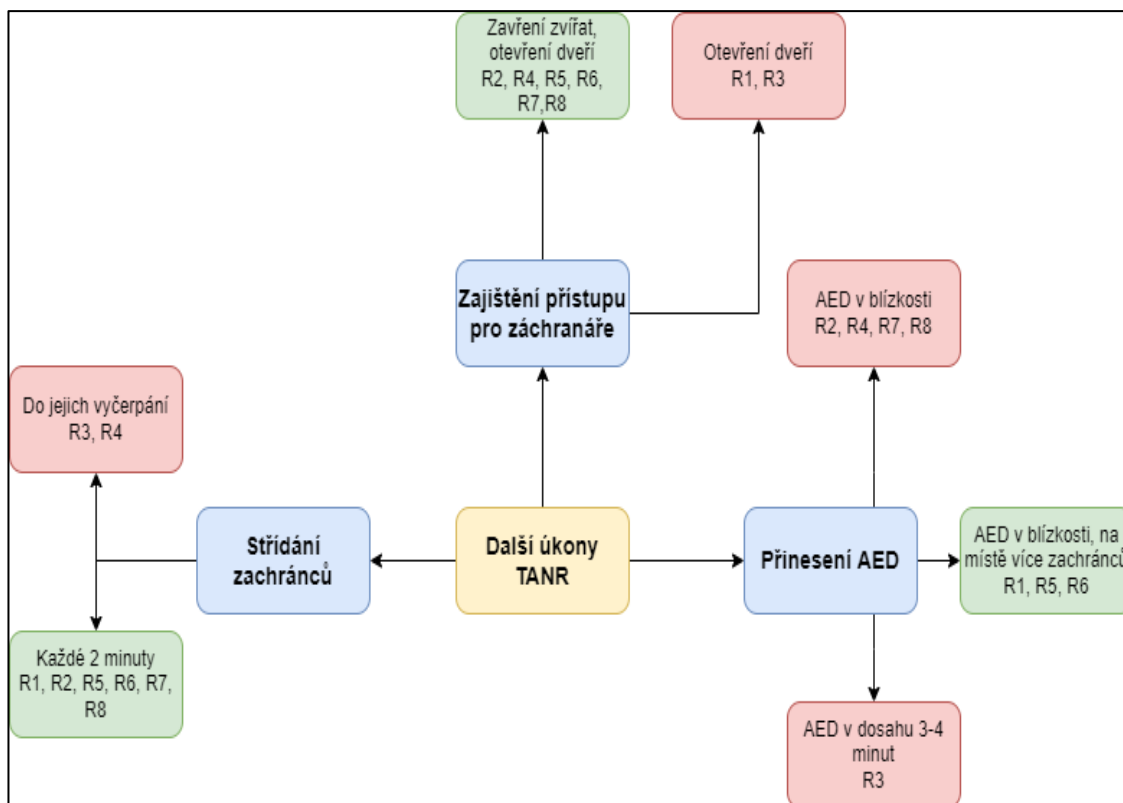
Zavření zvířat, otevření dveří
R2, R4, R5, R6, R7,R8

Otevření dveří
R1, R3

Zajištění přístupu pro záchranáře

AED v blízkosti
R2, R4, R7, R8

Do jejich vyčerpání
R3, R4

Střídání zachránců

Další úkony TANR

Přinesení AED

AED v blízkosti, na místě více zachránců
R1, R5, R6

Každé 2 minuty
R1, R2, R5, R6, R7, R8

AED v dosahu 3-4 minut
R3